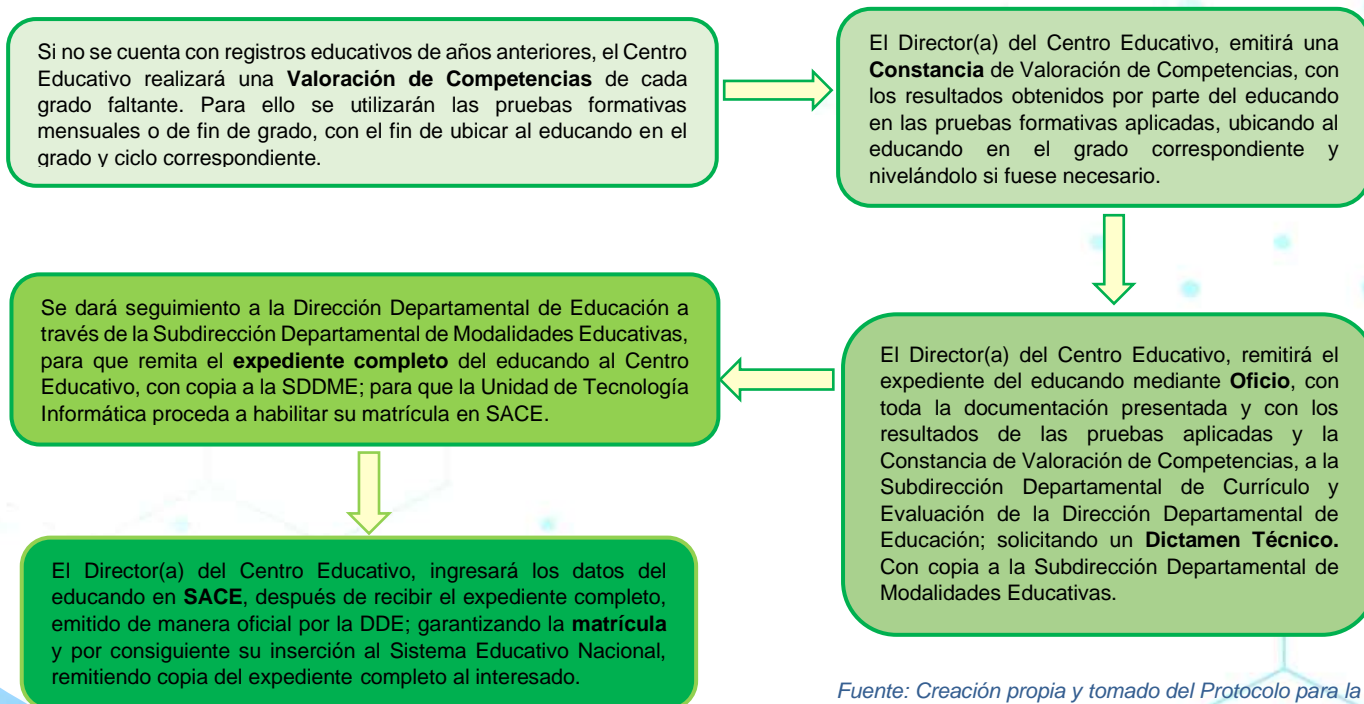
Si no se cuenta con registros educativos de años anteriores, el Centro Educativo realizará una **Valoración de Competencias** de cada grado faltante. Para ello se utilizarán las pruebas formativas mensuales o de fin de grado, con el fin de ubicar al educando en el grado y ciclo correspondiente.

El Director(a) del Centro Educativo, emitirá una **Constancia** de Valoración de Competencias, con los resultados obtenidos por parte del educando en las pruebas formativas aplicadas, ubicando al educando en el grado correspondiente y nivelándolo si fuese necesario.

El Director(a) del Centro Educativo, remitirá el expediente del educando mediante **Oficio**, con toda la documentación presentada y con los resultados de las pruebas aplicadas y la Constancia de Valoración de Competencias, a la Subdirección Departamental de Currículo y Evaluación de la Dirección Departamental de Educación; solicitando un **Dictamen Técnico.** Con copia a la Subdirección Departamental de Modalidades Educativas.

Se dará seguimiento a la Dirección Departamental de Educación a través de la Subdirección Departamental de Modalidades Educativas, para que remita el **expediente completo** del educando al Centro Educativo, con copia a la SDDME; para que la Unidad de Tecnología Informática proceda a habilitar su matrícula en SACE.

El Director(a) del Centro Educativo, ingresará los datos del educando en **SACE**, después de recibir el expediente completo, emitido de manera oficial por la DDE; garantizando la **matrícula** y por consiguiente su inserción al Sistema Educativo Nacional, remitiendo copia del expediente completo al interesado.

*Fuente: Creación propia y tomado del Protocolo para la*